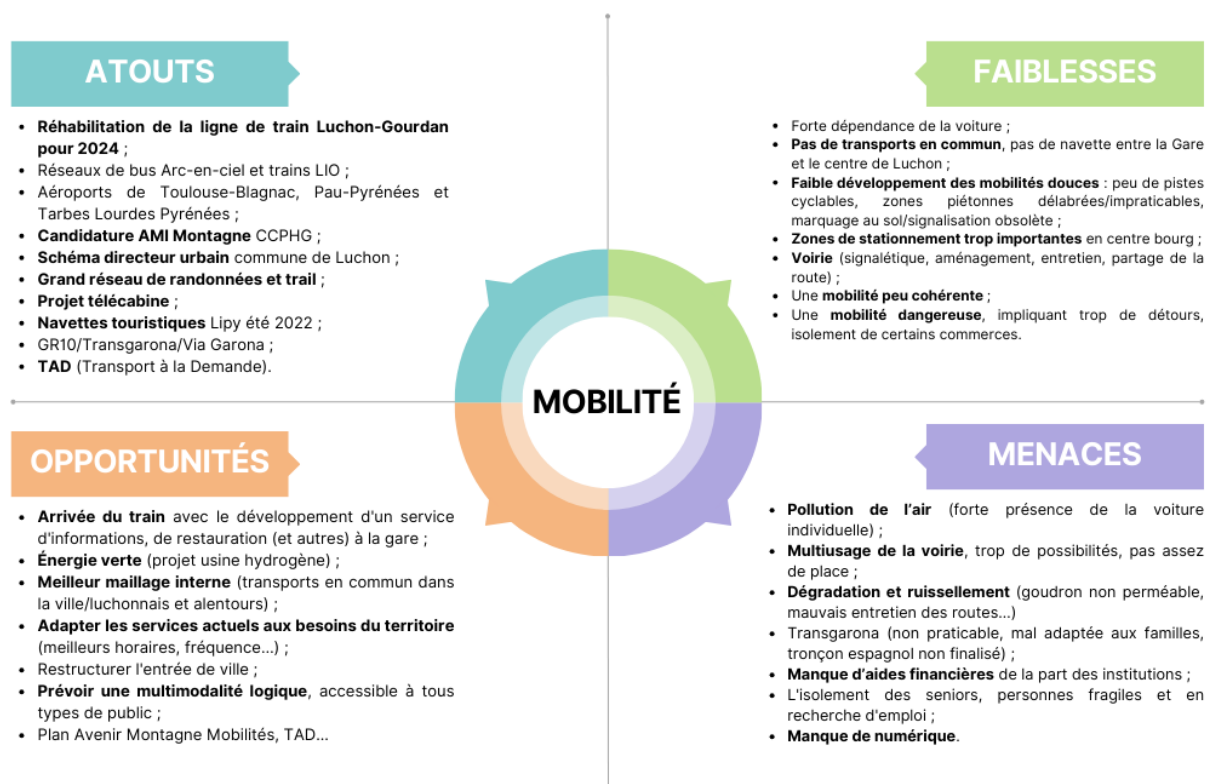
ATOUTS

- Réhabilitation de la ligne de train Luchon-Gourdan pour 2024 ;
- Réseaux de bus Arc-en-ciel et trains LIO ;
- Aéroports de Toulouse-Blagnac, Pau-Pyrénées et Tarbes Lourdes Pyrénées ;
- Candidature AMI Montagne CCPHG ;
- Schéma directeur urbain commune de Luchon ;
- Grand réseau de randonnées et trail ;
- Projet télécabine ;
- Navettes touristiques Lipy été 2022 ;
- GR10/Transgarona/Via Garona ;
- TAD (Transport à la Demande).

FAIBLESSES

- Forte dépendance de la voiture ;
- Pas de transports en commun, pas de navette entre la Gare et le centre de Luchon ;
- Faible développement des mobilités douces : peu de pistes cyclables, zones piétonnes délabrées/impraticables, marquage au sol/signalisation obsolète ;
- Zones de stationnement trop importantes en centre bourg ;
- Voirie (signalétique, aménagement, entretien, partage de la route) ;
- Une mobilité peu cohérente ;
- Une mobilité dangereuse, impliquant trop de détours, isolement de certains commerces.

MOBILITÉ

OPPORTUNITÉS

- Arrivée du train avec le développement d'un service d'informations, de restauration (et autres) à la gare ;
- Énergie verte (projet usine hydrogène) ;
- Meilleur maillage interne (transports en commun dans la ville/luchonnais et alentours) ;
- Adapter les services actuels aux besoins du territoire (meilleurs horaires, fréquence...) ;
- Restructurer l'entrée de ville ;
- Prévoir une multimodalité logique, accessible à tous types de public ;
- Plan Avenir Montagne Mobilités, TAD...

MENACES

- Pollution de l'air (forte présence de la voiture individuelle) ;
- Multiusage de la voirie, trop de possibilités, pas assez de place ;
- Dégradation et ruissellement (goudron non perméable, mauvais entretien des routes...)
- Transgarona (non praticable, mal adaptée aux familles, tronçon espagnol non finalisé) ;
- Manque d'aides financières de la part des institutions ;
- L'isolement des seniors, personnes fragiles et en recherche d'emploi ;
- Manque de numérique.